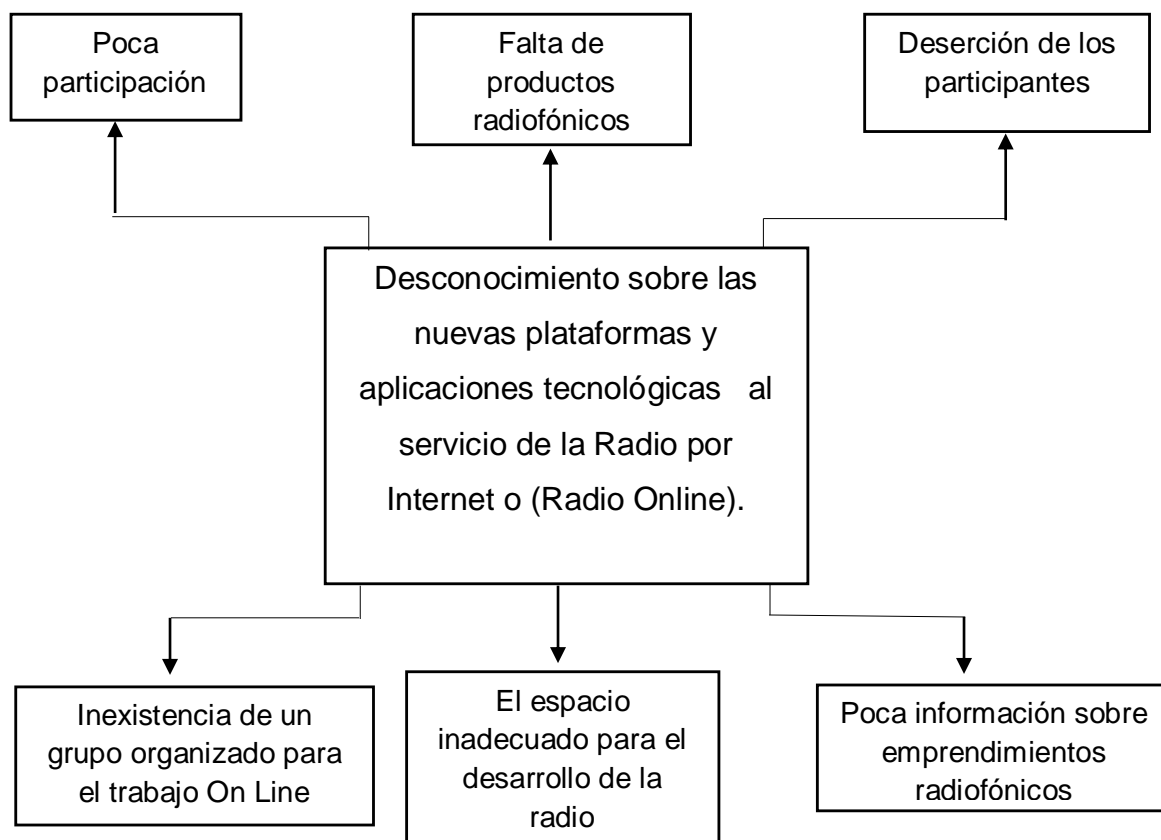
Poca participación

Falta de productos radiofónicos

Deserción de los participantes

Desconocimiento sobre las nuevas plataformas y aplicaciones tecnológicas al servicio de la Radio por Internet o (Radio Online).

Inexistencia de un grupo organizado para el trabajo On Line

El espacio inadecuado para el desarrollo de la radio

Poca información sobre emprendimientos radiofónicos